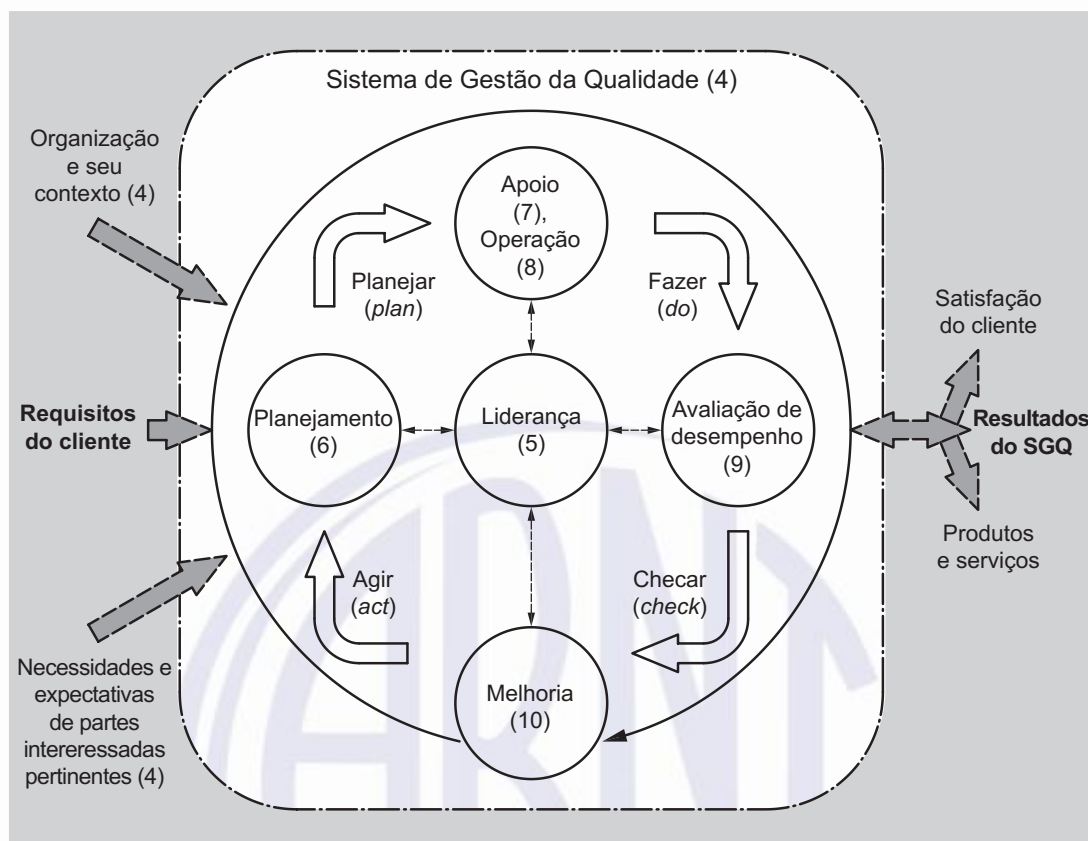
Sistema de Gestão da Qualidade (4)

Organização e seu contexto (4)

Requisitos do cliente

Necessidades e expectativas de partes intereressadas pertinentes (4)

Apoio (7), Operação (8)

Planejar (*plan*)

Fazer (*do*)

Planejamento (6)

Liderança (5)

Avaliação de desempenho (9)

Agir (*act*)

Checar (*check*)

Melhoria (10)

Satisfação do cliente

Resultados do SGQ

Produtos e serviços

ABNT